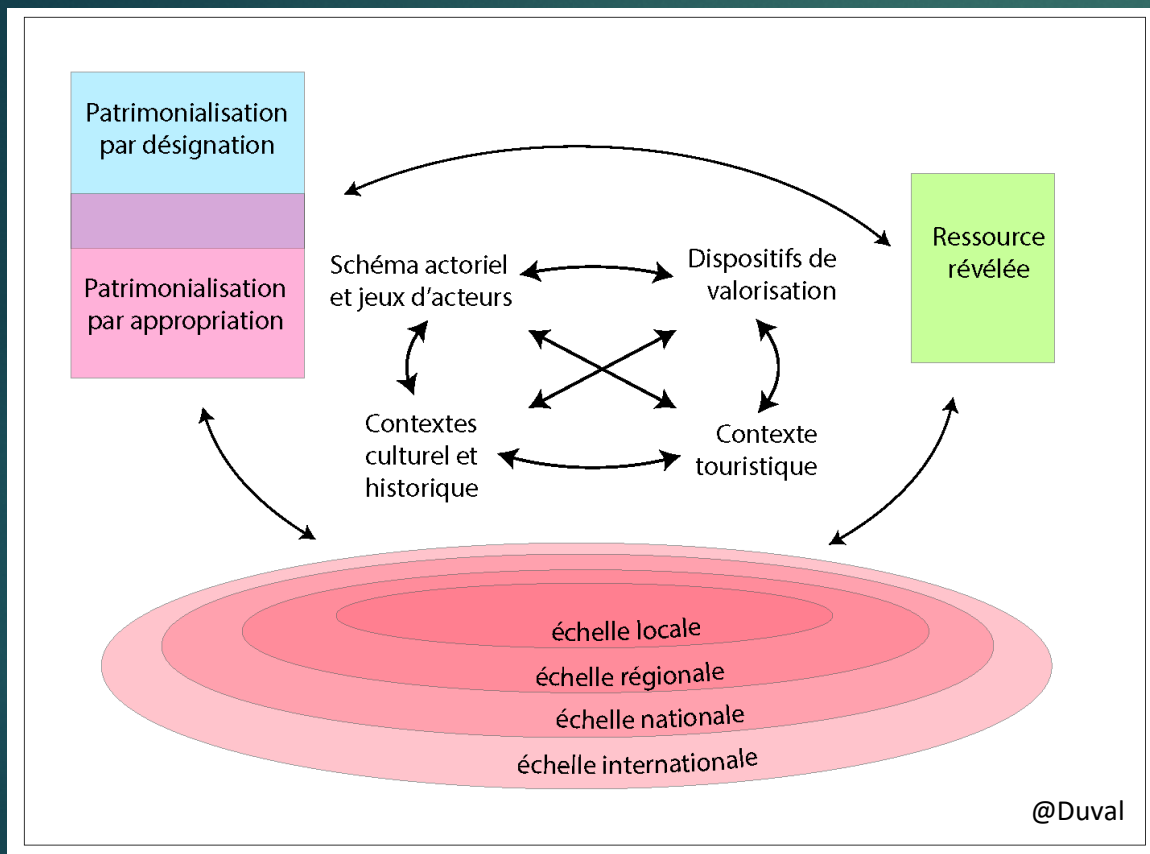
Patrimonialisation par désignation

Patrimonialisation par appropriation

Ressource révélée

Schéma actoriel et jeux d'acteurs

Dispositifs de valorisation

Contextes culturel et historique

Contexte touristique

échelle locale

échelle régionale

échelle nationale

échelle internationale

@Duval